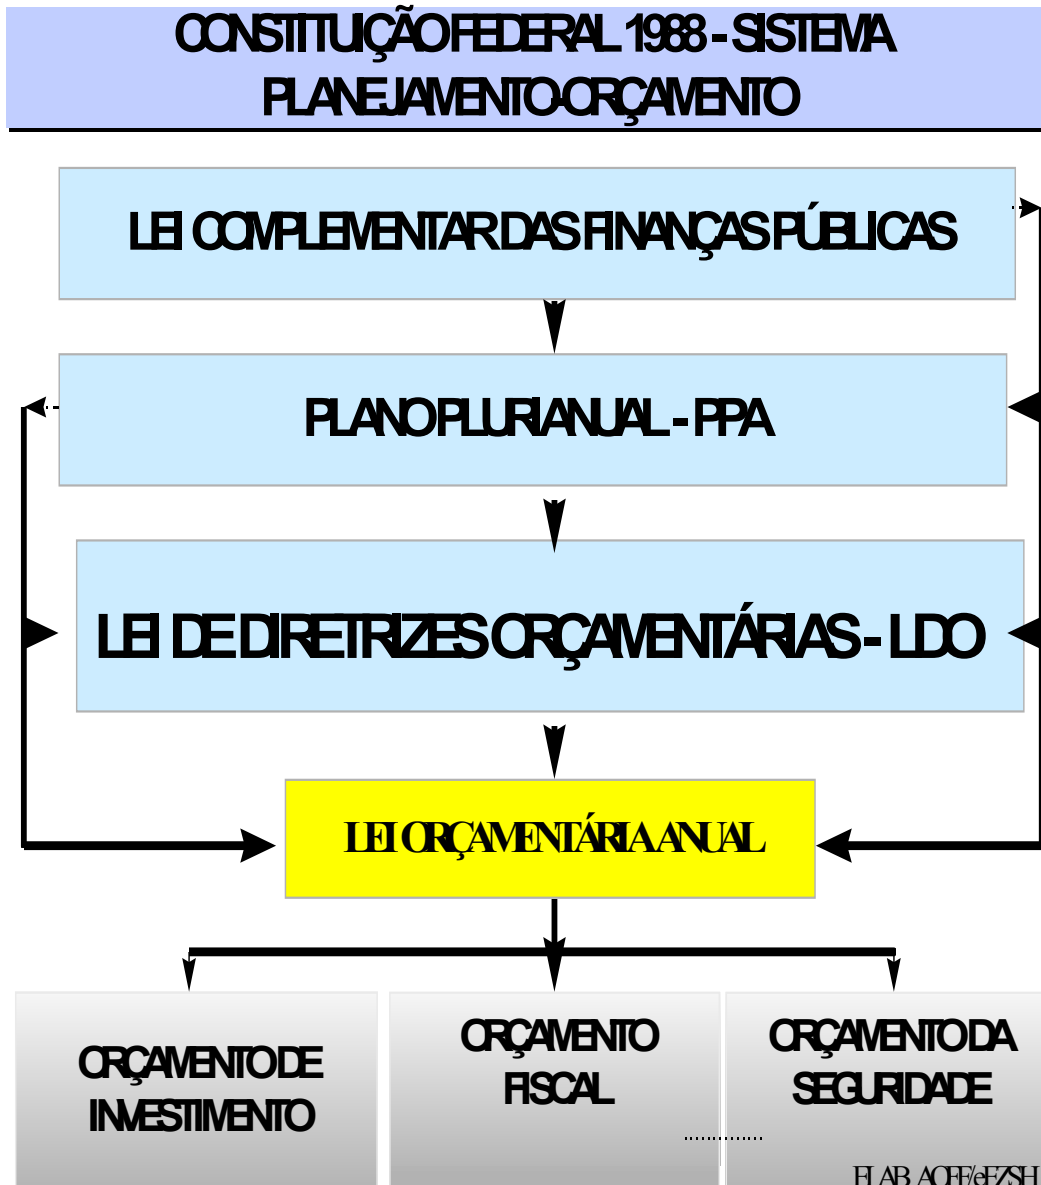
CONSTITUIÇÃO FEDERAL 1988 - SISTEMA PLANEJAMENTO-ORÇAMENTO

LEI COMPLEMENTAR DAS FINANÇAS PÚBLICAS

PLANO PLURIANUAL - PPA

LEI DE DIRETRIZES ORÇAMENTÁRIAS - LDO

LEI ORÇAMENTÁRIA ANUAL

ORÇAMENTO DE INVESTIMENTO

ORÇAMENTO FISCAL

ORÇAMENTO DA SEGURIDADE

ELAB. ACFF/eFZSH